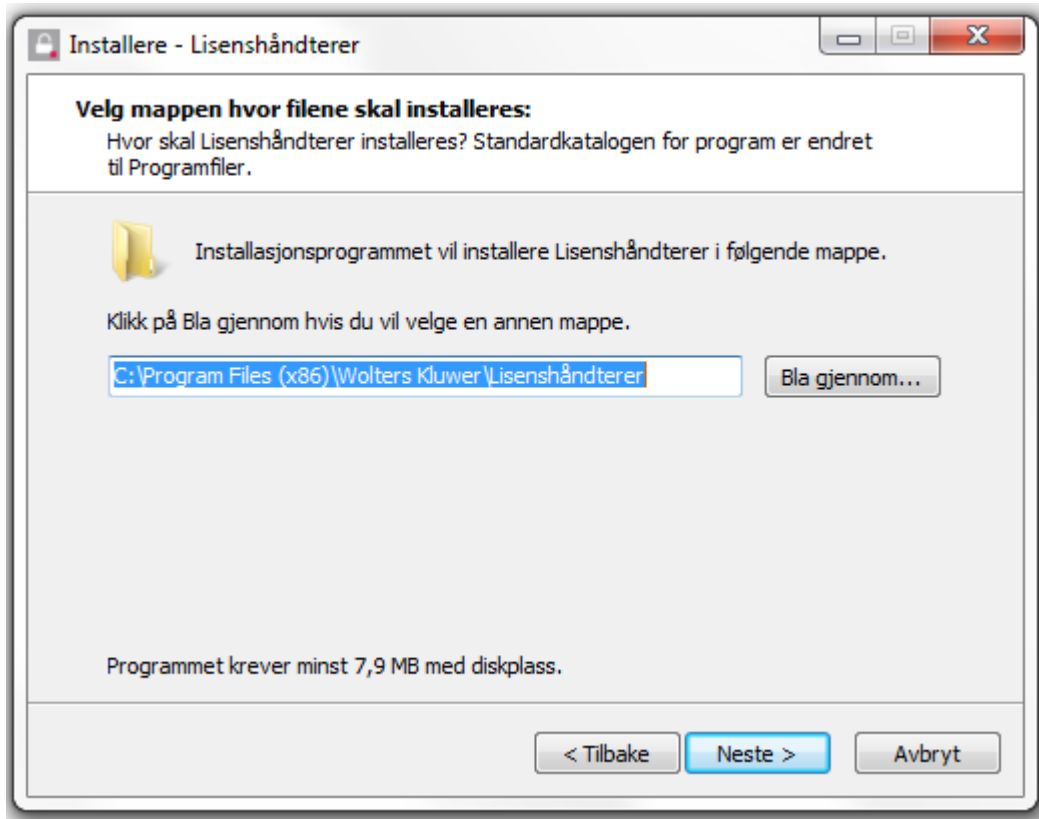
Installere - Lisenshåndterer

Velg mappen hvor filene skal installeres:
Hvor skal Lisenshåndterer installeres? Standardkatalogen for program er endret til Programfiler.

Installasjonsprogrammet vil installere Lisenshåndterer i følgende mappe.

Klikk på Bla gjennom hvis du vil velge en annen mappe.

C:\Program Files (x86)\Wolters Kluwer\Lisenshåndterer

Bla gjennom...

Programmet krever minst 7,9 MB med diskplass.

< Tilbake

Neste >

Avbryt